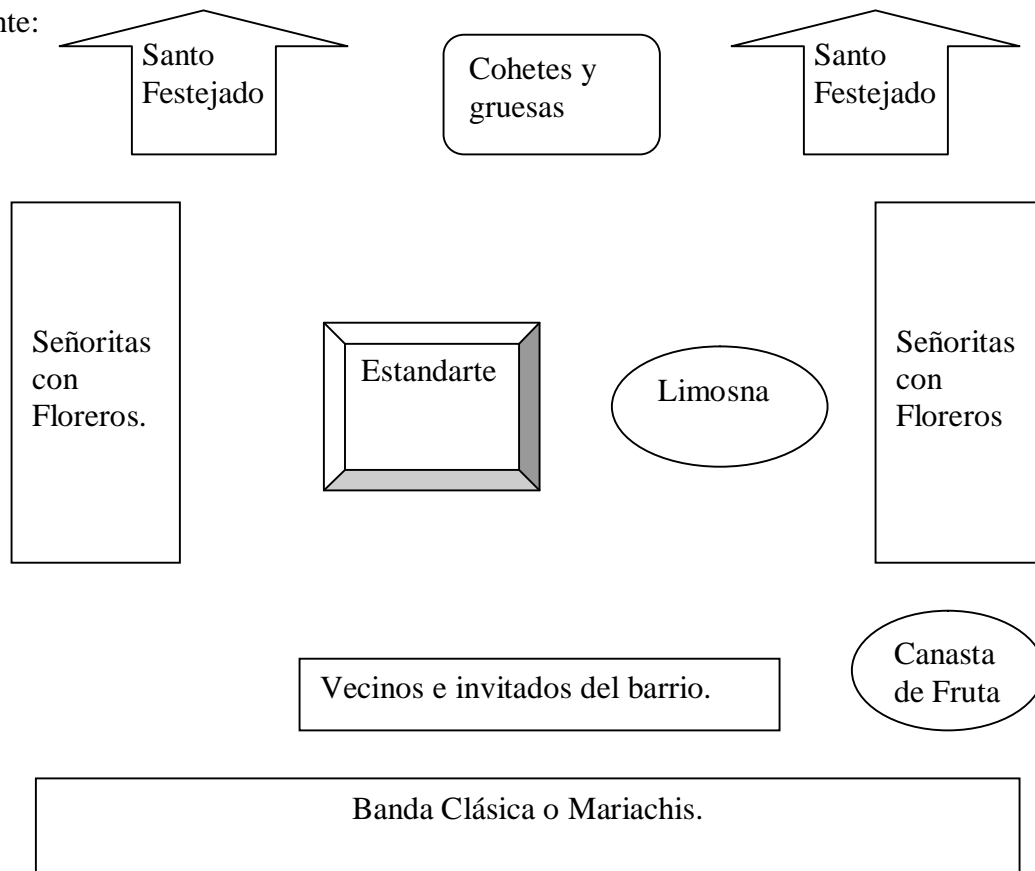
nte:

Santo Festejado

Cohetes y gruesas

Santo Festejado

Señoritas con Floreros.

Estandarte

Limosna

Señoritas con Floreros

Canasta de Fruta

Vecinos e invitados del barrio.

Banda Clásica o Mariachis.